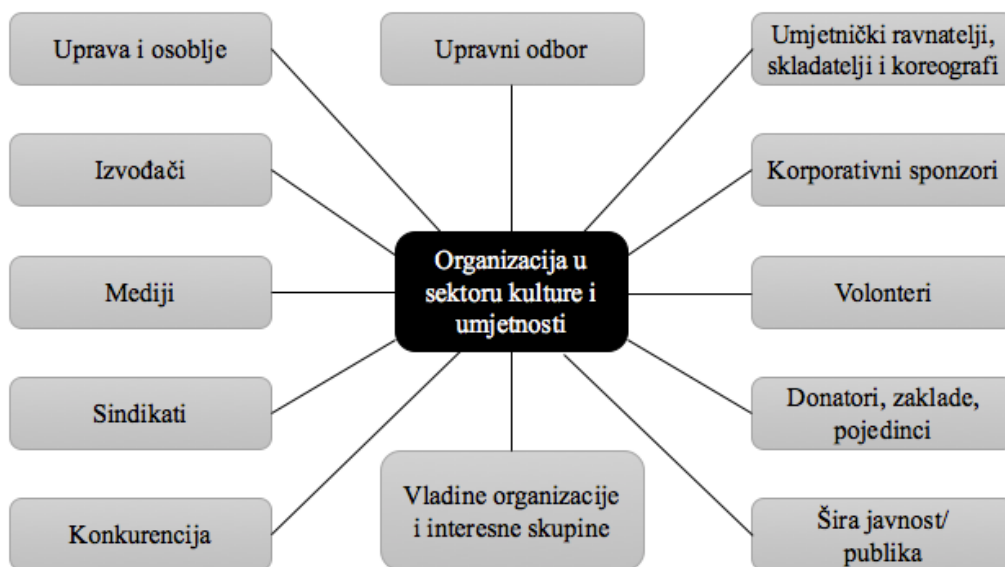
Uprava i osoblje

Upravni odbor

Umjetnički ravnatelji, skladatelji i koreografi

Izvođači

Korporativni sponzori

Organizacija u sektoru kulture i umjetnosti

Mediji

Volonteri

Sindikati

Donatori, zaklade, pojedinci

Konkurencija

Vladine organizacije i interesne skupine

Šira javnost/ publika